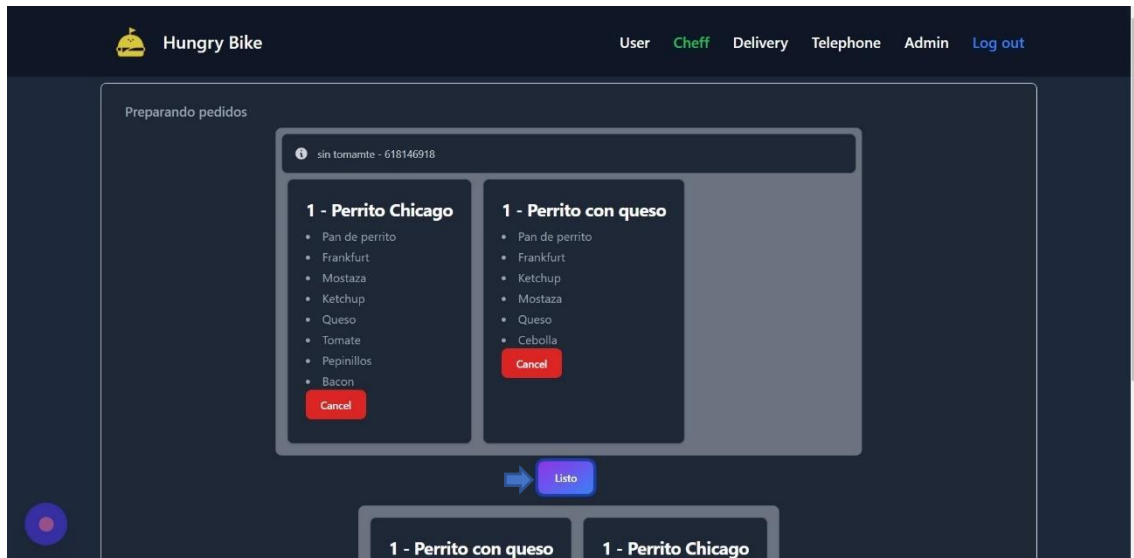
Hungry Bike

User Cheff Delivery Telephone Admin Log out

Preparando pedidos

sin tomamte - 618146918

1 - Perrito Chicago
- Pan de perrito
- Frankfurt
- Mostaza
- Ketchup
- Queso
- Tomate
- Pepinillos
- Bacon

Cancel

1 - Perrito con queso
- Pan de perrito
- Frankfurt
- Ketchup
- Mostaza
- Queso
- Cebolla

Cancel

Listo

1 - Perrito con queso

1 - Perrito Chicago